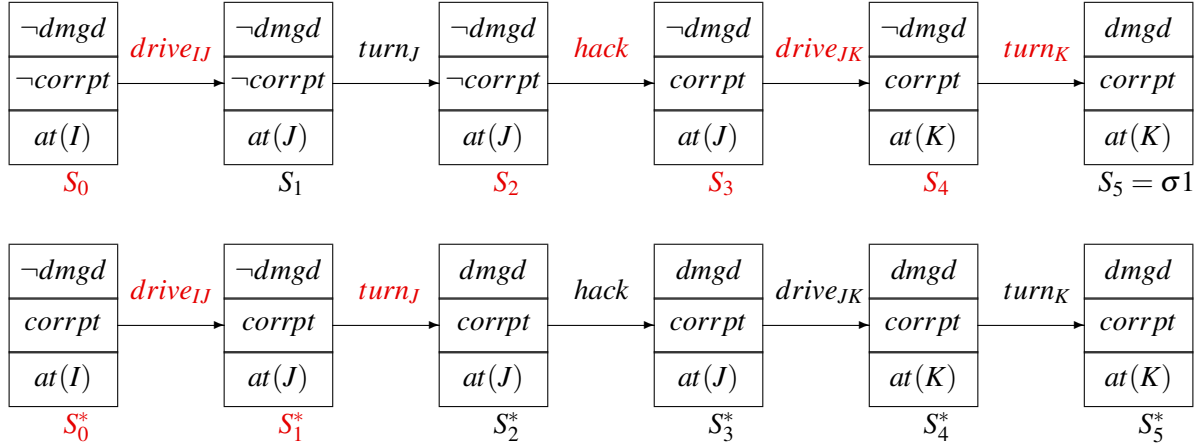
$\neg dmgd$
$\neg corrpt$
$at(I)$
$S_0$

$drive_{IJ}$

$\neg dmgd$
$\neg corrpt$
$at(J)$
$S_1$

$turn_J$

$\neg dmgd$
$\neg corrpt$
$at(J)$
$S_2$

$hack$

$\neg dmgd$
$corrpt$
$at(J)$
$S_3$

$drive_{JK}$

$\neg dmgd$
$corrpt$
$at(K)$
$S_4$

$turn_K$

$dmgd$
$corrpt$
$at(K)$
$S_5 = \sigma 1$

$\neg dmgd$
$corrpt$
$at(I)$
$S_0^*$

$drive_{IJ}$

$\neg dmgd$
$corrpt$
$at(J)$
$S_1^*$

$turn_J$

$dmgd$
$corrpt$
$at(J)$
$S_2^*$

$hack$

$dmgd$
$corrpt$
$at(J)$
$S_3^*$

$drive_{JK}$

$dmgd$
$corrpt$
$at(K)$
$S_4^*$

$turn_K$

$dmgd$
$corrpt$
$at(K)$
$S_5^*$